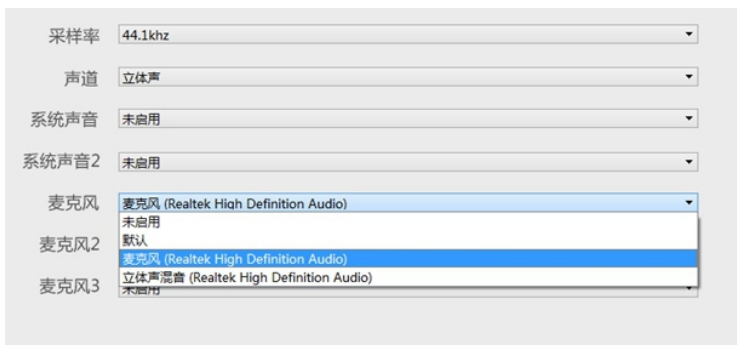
采样率 44.1khz

声道 立体声

系统声音 未启用

系统声音2 未启用

麦克风 麦克风 (Realtek High Definition Audio)

未启用
默认
麦克风 (Realtek High Definition Audio)
立体声混音 (Realtek High Definition Audio)

麦克风2

麦克风3 未启用